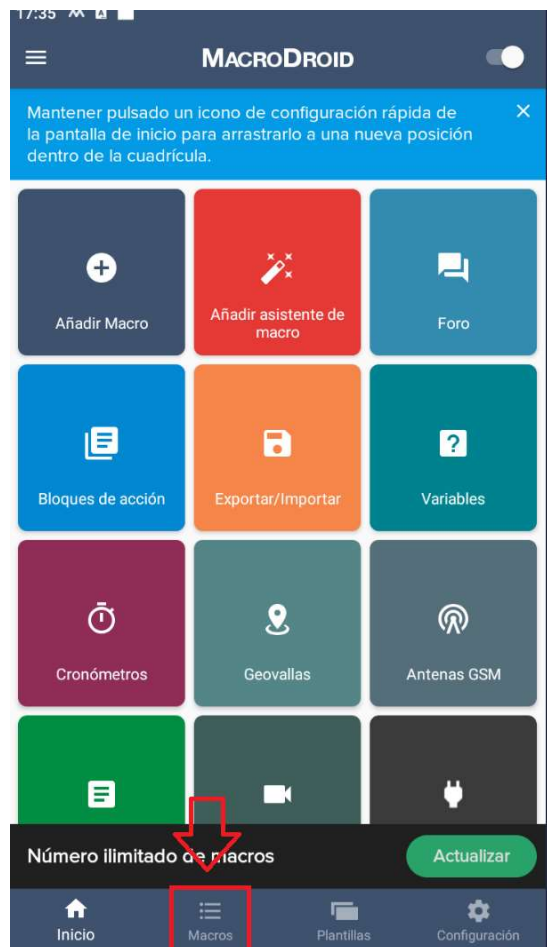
17:35

MACRODROID

Mantener pulsado un icono de configuración rápida de la pantalla de inicio para arrastrarlo a una nueva posición dentro de la cuadrícula.

Añadir Macro

Añadir asistente de macro

Foro

Bloques de acción

Exportar/Importar

Variables

Cronómetros

Geovallas

Antenas GSM

Número ilimitado de macros

Actualizar

Inicio

Macros

Plantillas

Configuración